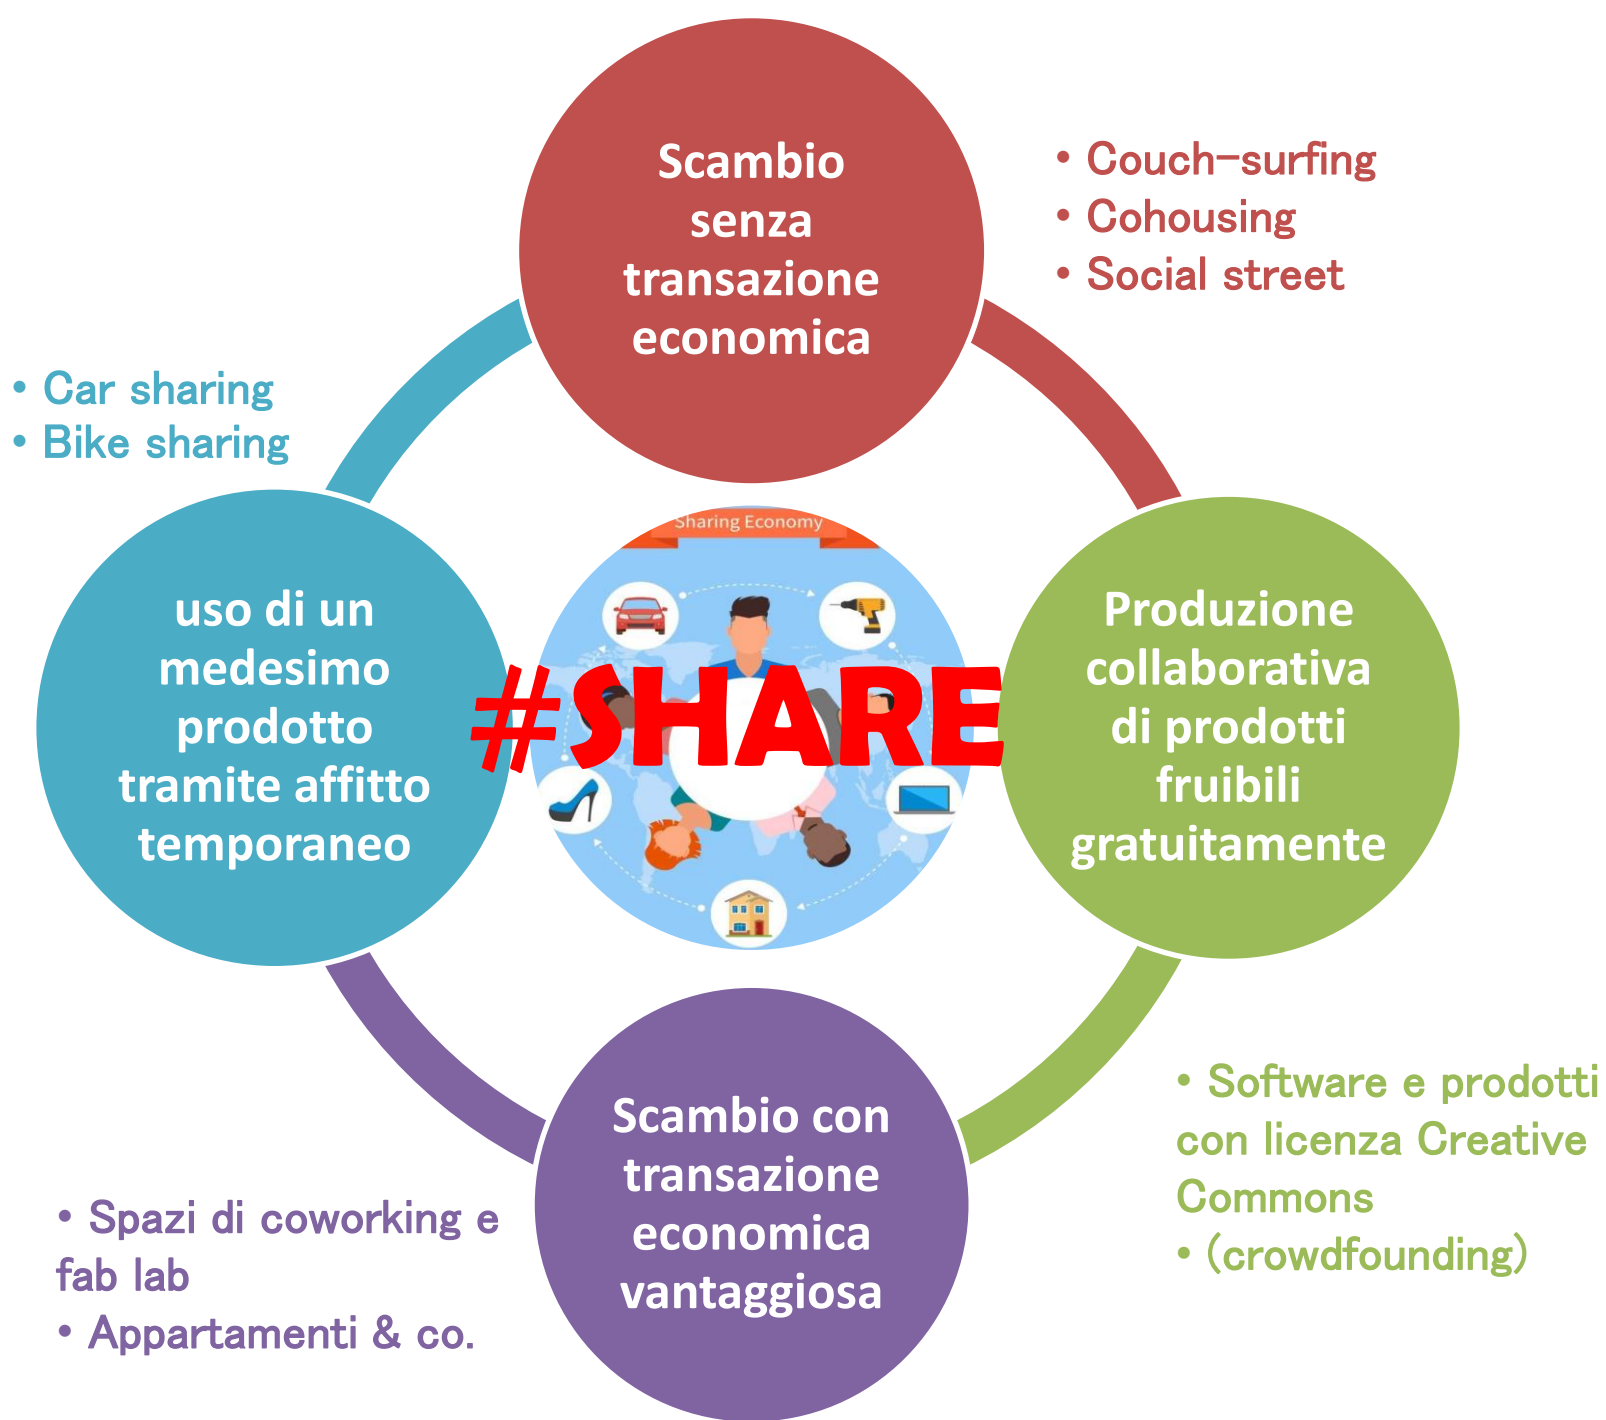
Scambio senza transazione economica

• Couch-surfing
• Cohousing
• Social street

• Car sharing
• Bike sharing

uso di un medesimo prodotto tramite affitto temporaneo

Sharing Economy

#SHARE

Produzione collaborativa di prodotti fruibili gratuitamente

Scambio con transazione economica vantaggiosa

• Software e prodotti con licenza Creative Commons
• (crowdfounding)

• Spazi di coworking e fab lab
• Appartamenti & co.